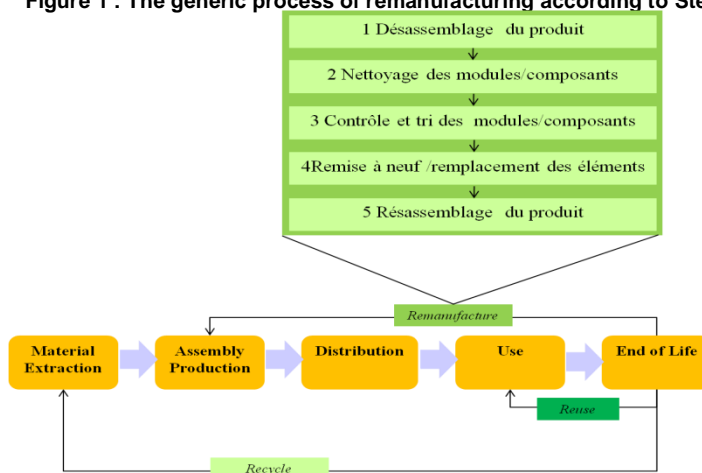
Figure 1 : The generic process of remanufacturing according to Ste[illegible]

1 Désassemblage du produit

2 Nettoyage des modules/composants

3 Contrôle et tri des modules/composants

4Remise à neuf /remplacement des éléments

5 Résassemblage du produit

Remanufacture

Material Extraction

Assembly Production

Distribution

Use

End of Life

Reuse

Recycle